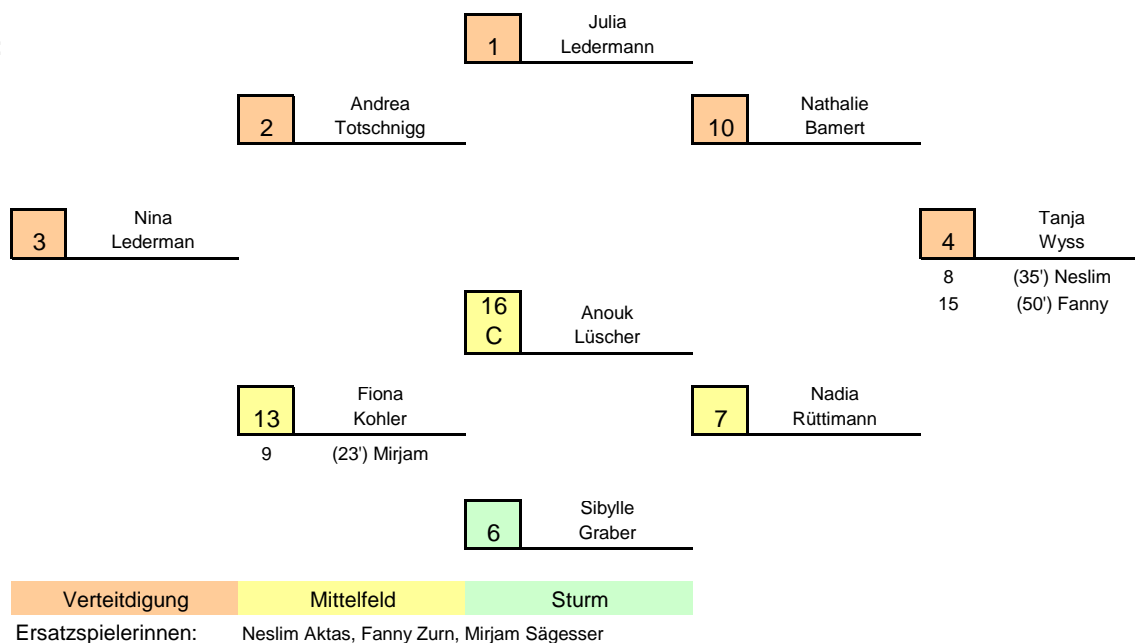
1 Julia Ledermann

2 Andrea Totschnigg

10 Nathalie Bamert

3 Nina Lederman

4 Tanja Wyss
8 (35') Neslim
15 (50') Fanny

16 C Anouk Lüscher

13 Fiona Kohler
9 (23') Mirjam

7 Nadia Rüttimann

6 Sibylle Graber

| Verteitdigung | Mittelfeld | Sturm |
|---|---|---|

Ersatzspielerinnen: Neslim Aktas, Fanny Zurn, Mirjam Sägesser